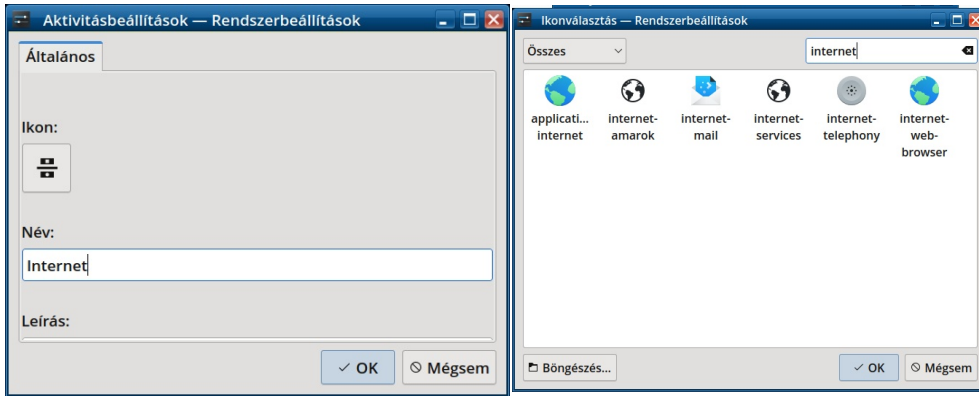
Aktivitásbeállítások — Rendszerbeállítások

Általános

Ikon:

Név:

Internet

Leírás:

✓ OK
Mégsem

Ikonválasztás — Rendszerbeállítások

Összes

internet

applicati... internet
internet-amarok
internet-mail
internet-services
internet-telephony
internet-web-browser

Böngészés...

✓ OK
Mégsem